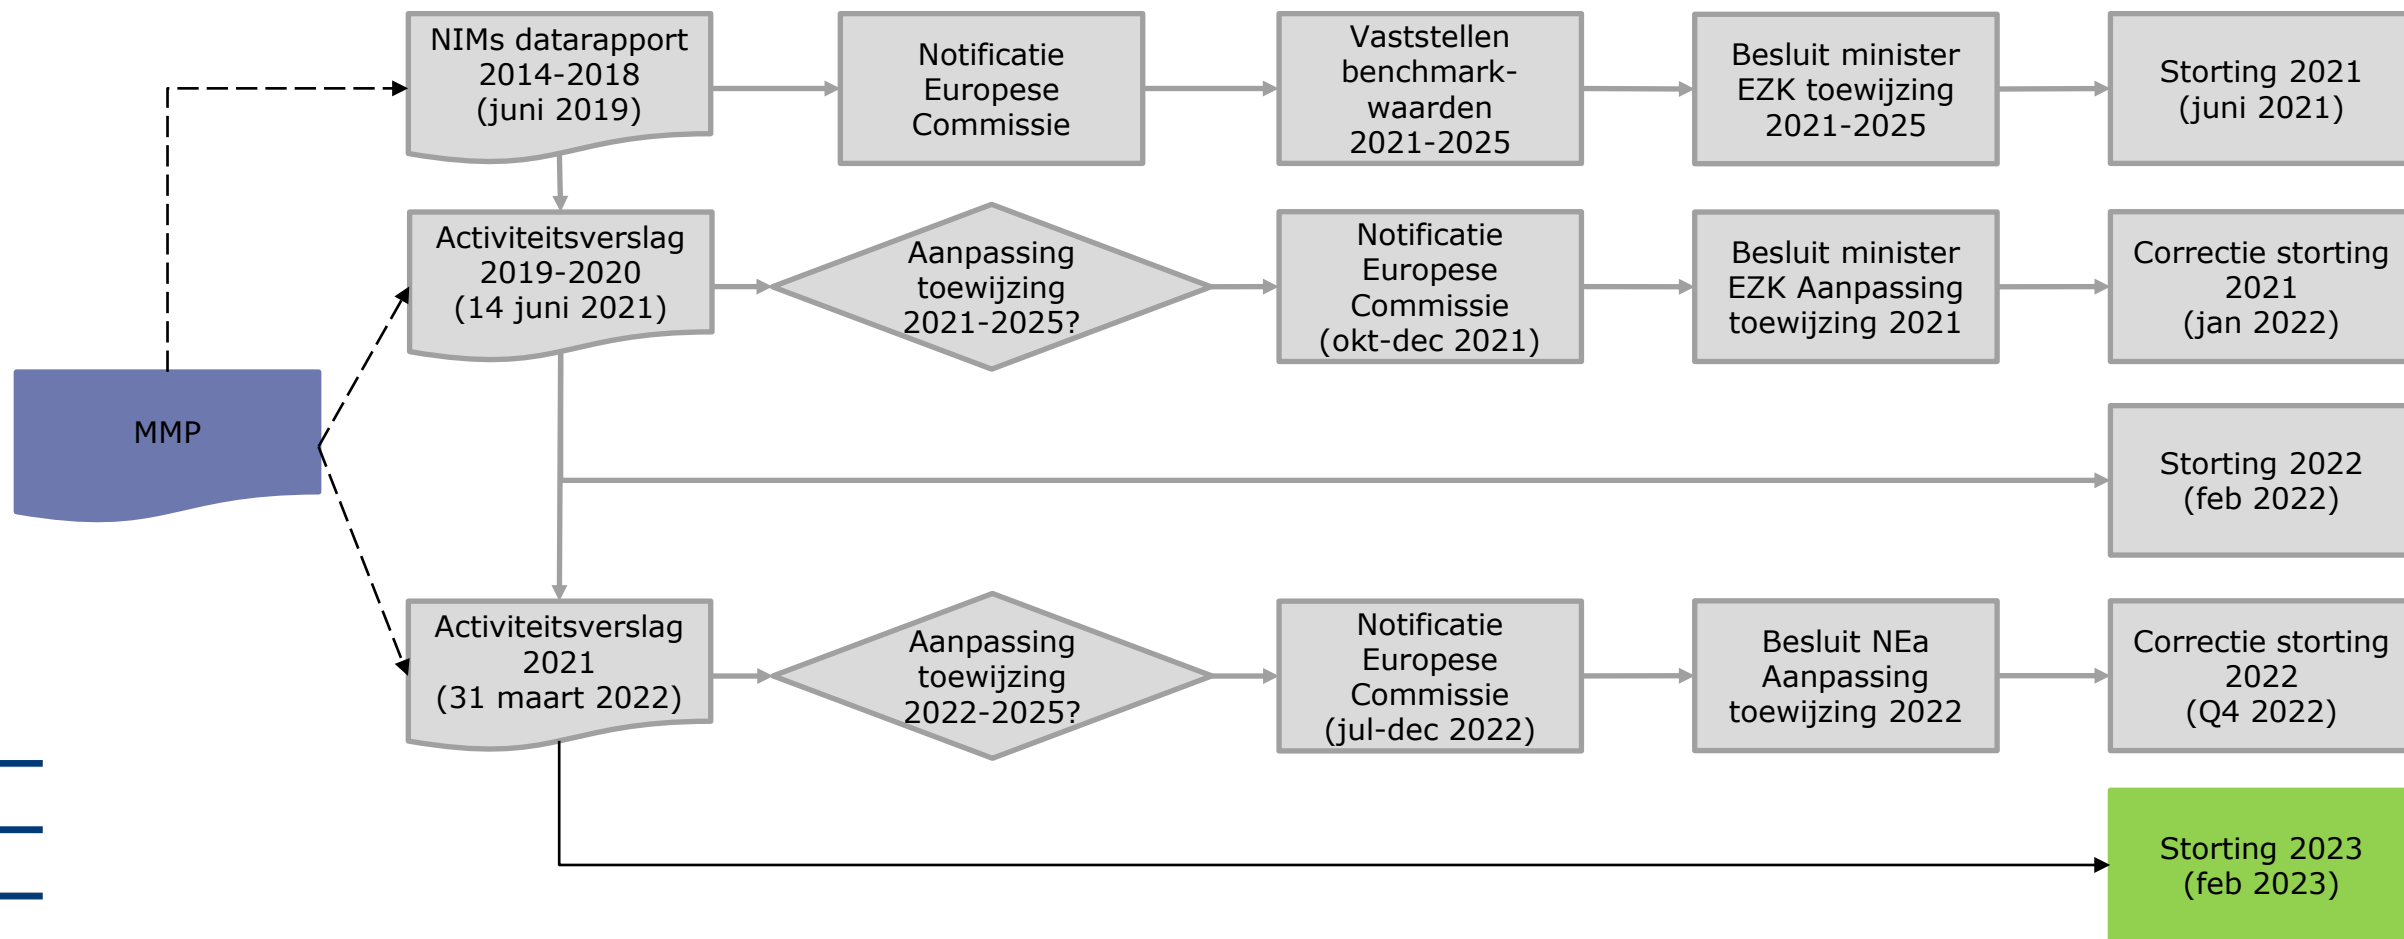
NIMs datarapport 2014-2018 (juni 2019)

Notificatie Europese Commissie

Vaststellen benchmark-waarden 2021-2025

Besluit minister EZK toewijzing 2021-2025

Storting 2021 (juni 2021)

Activiteitsverslag 2019-2020 (14 juni 2021)

Aanpassing toewijzing 2021-2025?

Notificatie Europese Commissie (okt-dec 2021)

Besluit minister EZK Aanpassing toewijzing 2021

Correctie storting 2021 (jan 2022)

MMP

Storting 2022 (feb 2022)

Activiteitsverslag 2021 (31 maart 2022)

Aanpassing toewijzing 2022-2025?

Notificatie Europese Commissie (jul-dec 2022)

Besluit NEa Aanpassing toewijzing 2022

Correctie storting 2022 (Q4 2022)

Storting 2023 (feb 2023)